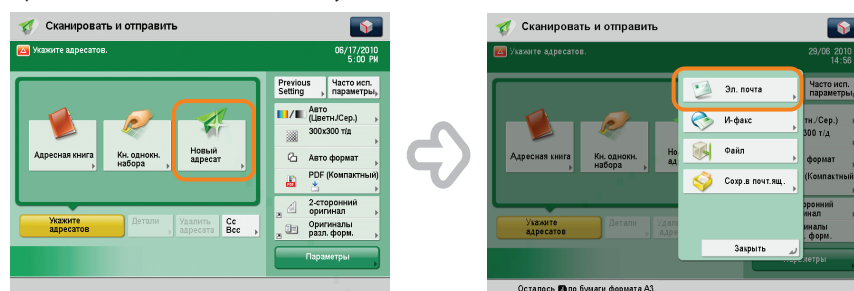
Сканировать и отправить

Укажите адресатов.

06/17/2010 5:00 PM

Адресная книга

Кн. однокн. набора

Новый адресат

Previous Setting

Часто исп. параметры

Авто (Цветн./Сер.)

300x300 т/д

Авто формат

PDF (Компактный)

2-сторонний оригинал

Оригиналы разл. форм.

Укажите адресатов

Детали

Удалить адресата

Cc Bcc

Параметры

Сканировать и отправить

Укажите адресатов.

29/06 2010 14:56

Адресная книга

Кн. однокн. набора

Эл. почта

И-факс

Файл

Сохр.в почт.ящ.

Закрыть

Часто исп. параметры

Цветн./Сер.)

300 т/д

формат

(Компактный)

оронний инал

риналы форм.

Укажите адресатов

Детали

Удалить адресата

Осталось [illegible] по бумаги формата A3.